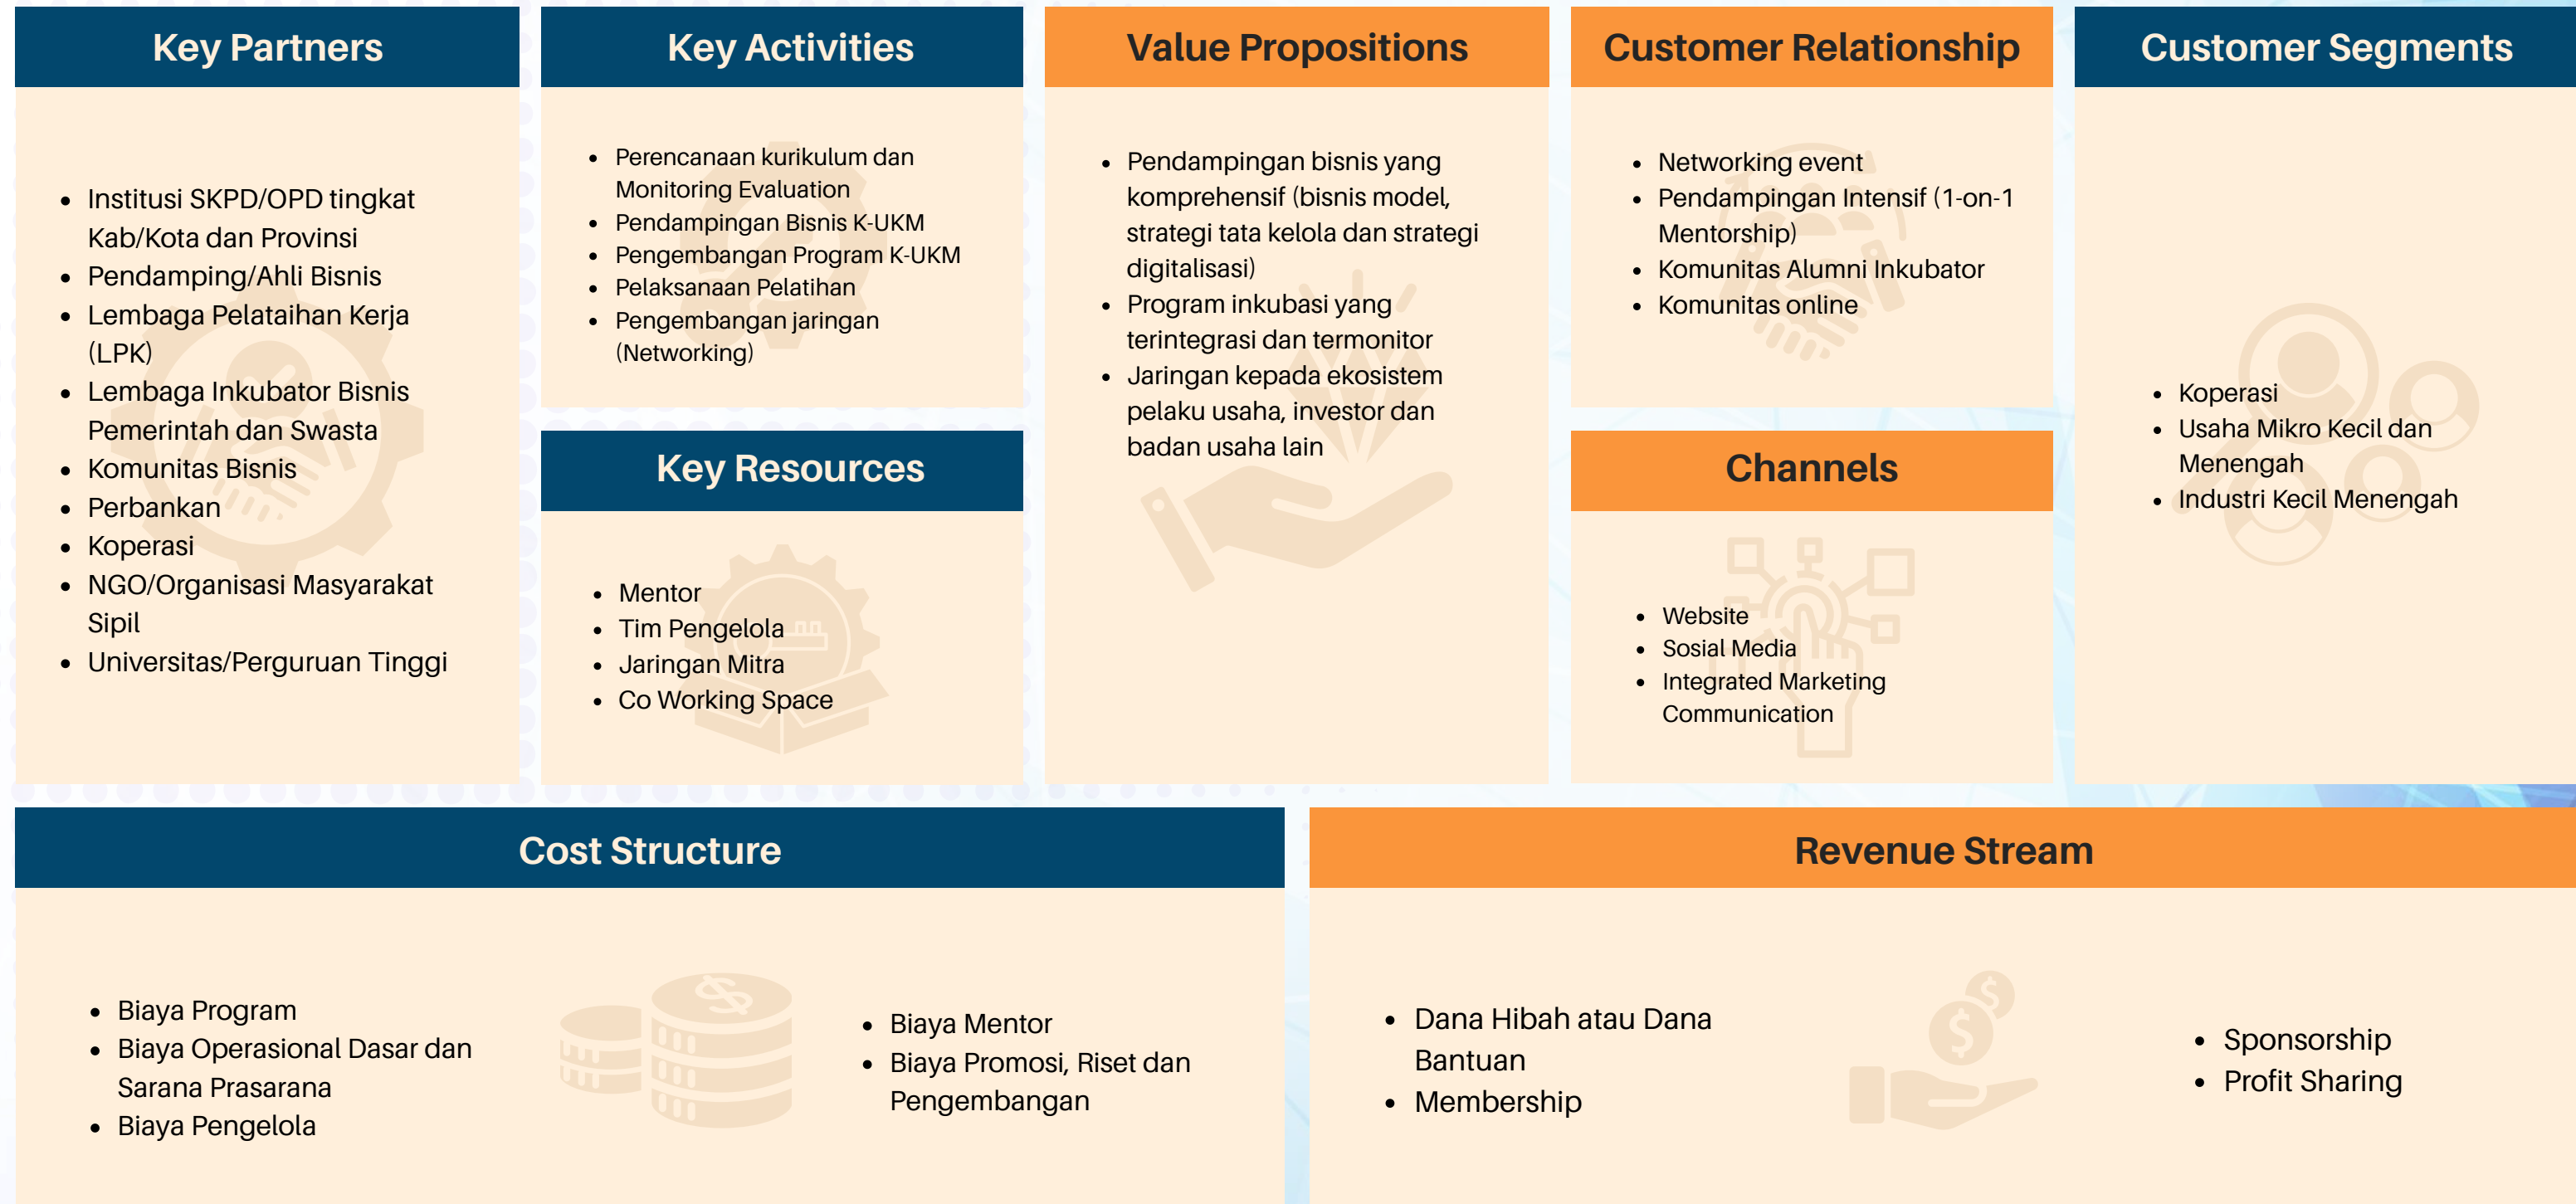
Key Partners

- Institusi SKPD/OPD tingkat Kab/Kota dan Provinsi
- Pendamping/Ahli Bisnis
- Lembaga Pelataihan Kerja (LPK)
- Lembaga Inkubator Bisnis Pemerintah dan Swasta
- Komunitas Bisnis
- Perbankan
- Koperasi
- NGO/Organisasi Masyarakat Sipil
- Universitas/Perguruan Tinggi

Key Activities

- Perencanaan kurikulum dan Monitoring Evaluation
- Pendampingan Bisnis K-UKM
- Pengembangan Program K-UKM
- Pelaksanaan Pelatihan
- Pengembangan jaringan (Networking)

Key Resources

- Mentor
- Tim Pengelola
- Jaringan Mitra
- Co Working Space

Value Propositions

- Pendampingan bisnis yang komprehensif (bisnis model, strategi tata kelola dan strategi digitalisasi)
- Program inkubasi yang terintegrasi dan termonitor
- Jaringan kepada ekosistem pelaku usaha, investor dan badan usaha lain

Customer Relationship

- Networking event
- Pendampingan Intensif (1-on-1 Mentorship)
- Komunitas Alumni Inkubator
- Komunitas online

Channels

- Website
- Sosial Media
- Integrated Marketing Communication

Customer Segments

- Koperasi
- Usaha Mikro Kecil dan Menengah
- Industri Kecil Menengah

Cost Structure

- Biaya Program
- Biaya Operasional Dasar dan Sarana Prasarana
- Biaya Pengelola

- Biaya Mentor
- Biaya Promosi, Riset dan Pengembangan

Revenue Stream

- Dana Hibah atau Dana Bantuan
- Membership

- Sponsorship
- Profit Sharing